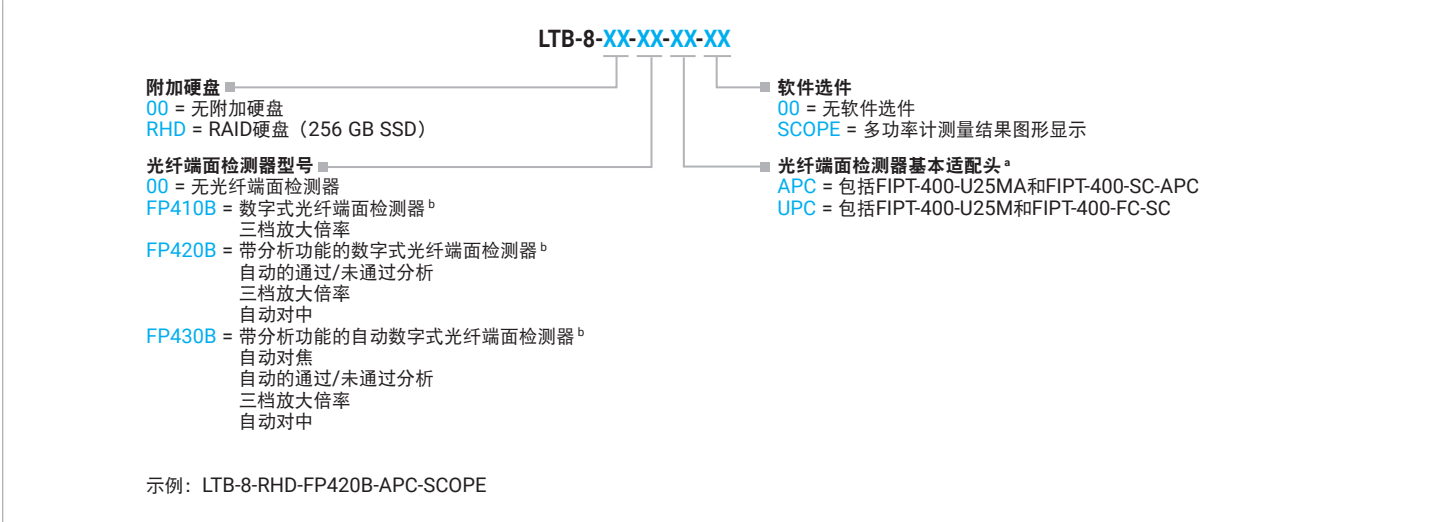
LTB-8-XX-XX-XX-XX

附加硬盘
00 = 无附加硬盘
RHD = RAID硬盘（256 GB SSD）

光纤端面检测器型号
00 = 无光纤端面检测器
FP410B = 数字式光纤端面检测器 b
三档放大倍率
FP420B = 带分析功能的数字式光纤端面检测器 b
自动的通过/未通过分析
三档放大倍率
自动对中
FP430B = 带分析功能的自动数字式光纤端面检测器 b
自动对焦
自动的通过/未通过分析
三档放大倍率
自动对中

软件选件
00 = 无软件选件
SCOPE = 多功率计测量结果图形显示

光纤端面检测器基本适配头 a
APC = 包括FIPT-400-U25MA和FIPT-400-SC-APC
UPC = 包括FIPT-400-U25M和FIPT-400-FC-SC

示例：LTB-8-RHD-FP420B-APC-SCOPE